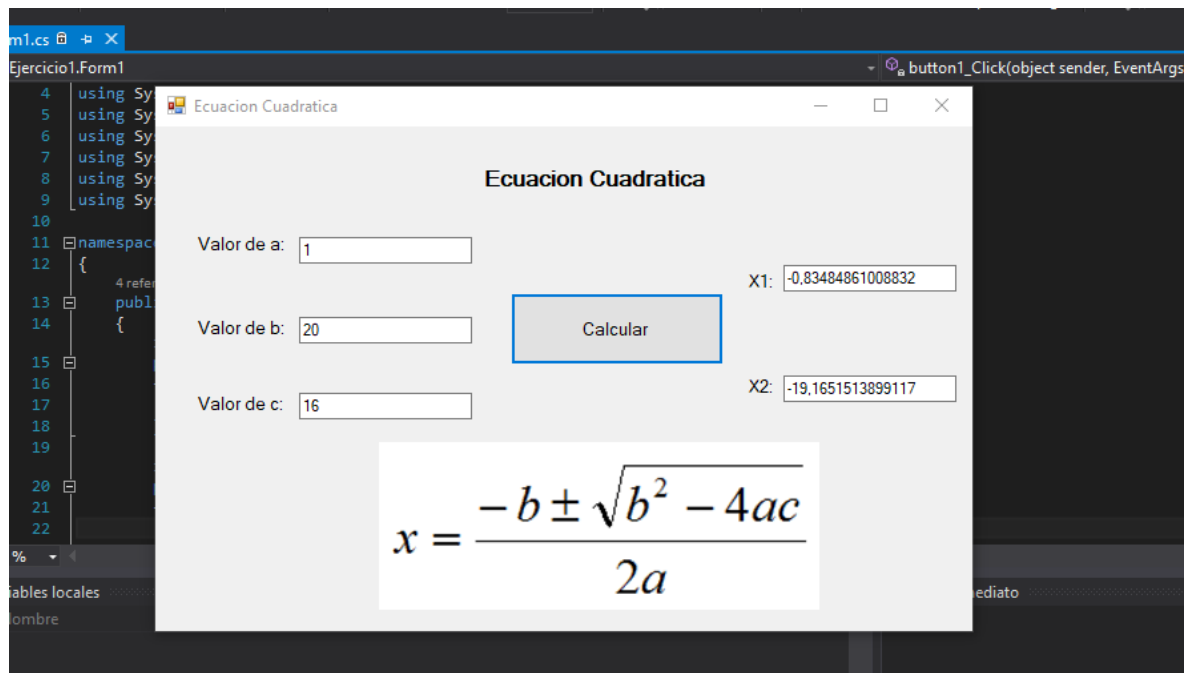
m1.cs
Ejercicio1.Form1
button1_Click(object sender, EventArgs

4 using Sy
5 using Sy
6 using Sy
7 using Sy
8 using Sy
9 using Sy
10
11 namespac
12 {
4 refer
13 publ
14 {
15
16
17
18
19
20
21
22

Ecuacion Cuadratica

Ecuacion Cuadratica

Valor de a: 1

Valor de b: 20

Valor de c: 16

Calcular

X1: -0,83484861008832

X2: -19,1651513899117

$x = \frac{-b \pm \sqrt{b^2 - 4ac}}{2a}$

%
iables locales
ombre
ediato